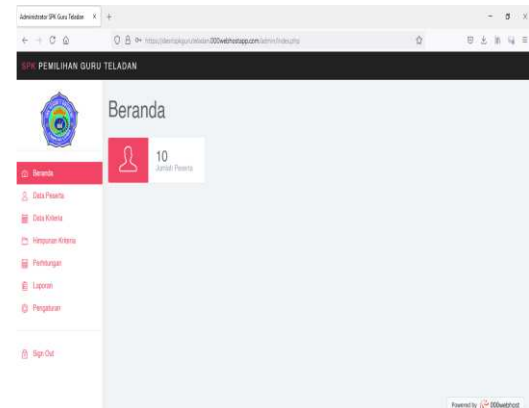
Administrator SPK Guru Teladan ×

https://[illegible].000webhostapp.com/admin/index.php

SPK PEMILIHAN GURU TELADAN

Beranda

10
Jumlah Peserta

Beranda
Data Peserta
Data Kriteria
Himpunan Kriteria
Perhitungan
Laporan
Pengaturan

Sign Out

Powered by 000webhost